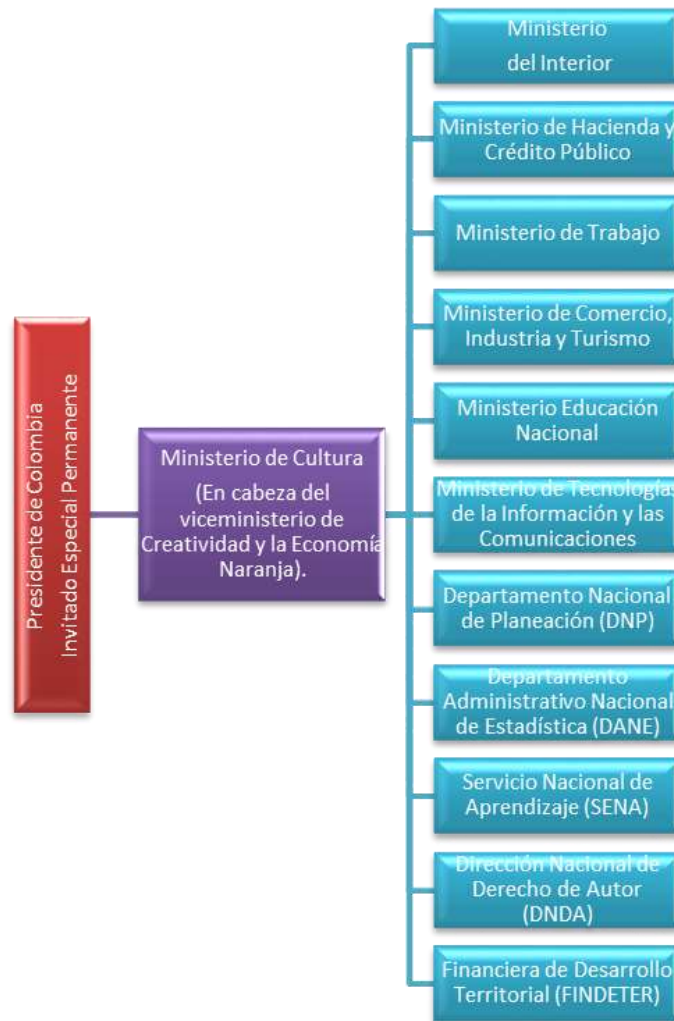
Presidente de Colombia
Invitado Especial Permanente

Ministerio de Cultura
(En cabeza del viceministerio de Creatividad y la Economía Naranja).

Ministerio del Interior

Ministerio de Hacienda y Crédito Público

Ministerio de Trabajo

Ministerio de Comercio, Industria y Turismo

Ministerio Educación Nacional

Ministerio de Tecnologías de la Información y las Comunicaciones

Departamento Nacional de Planeación (DNP)

Departamento Administrativo Nacional de Estadística (DANE)

Servicio Nacional de Aprendizaje (SENA)

Dirección Nacional de Derecho de Autor (DNDA)

Financiera de Desarrollo Territorial (FINDETER)